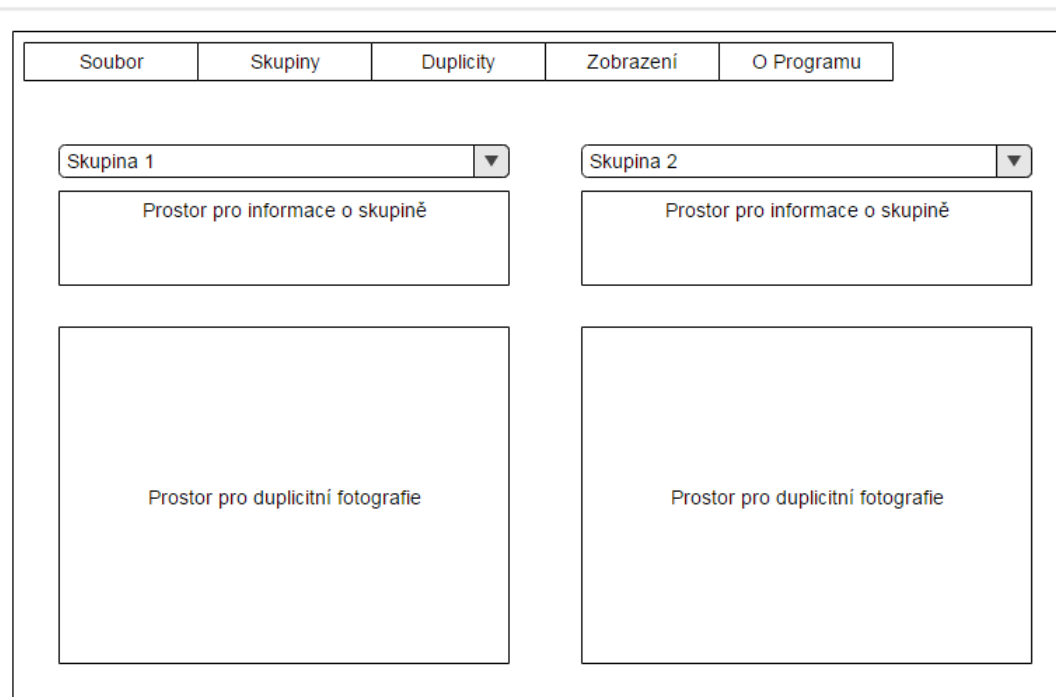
| Soubor | Skupiny | Duplicity | Zobrazení | O Programu |
|---|---|---|---|---|

Skupina 1

Prostor pro informace o skupině

Prostor pro duplicitní fotografie

Skupina 2

Prostor pro informace o skupině

Prostor pro duplicitní fotografie